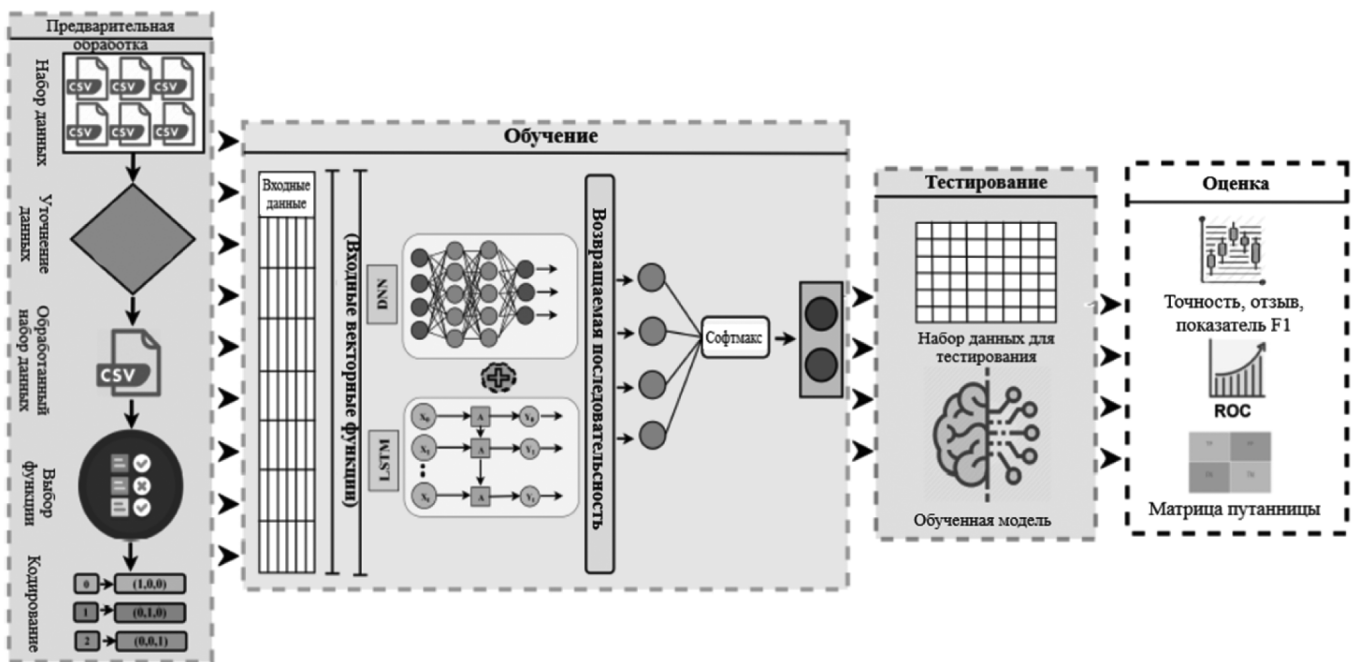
Предварительная обработка

Набор данных

CSV CSV CSV
CSV CSV CSV

Уточнение данных

Обработанный набор данных

CSV

Выбор функции

Кодирование

0 (1,0,0)
1 (0,1,0)
2 (0,0,1)

Обучение

Входные данные

(Входные векторные функции)

DNN

LSTM

$X_0$ A $Y_0$
$X_1$ A $Y_1$
$X_t$ A $Y_t$

Возвращаемая последовательность

Софтмакс

Тестирование

Набор данных для тестирования

Обученная модель

Оценка

Точность, отзыв, показатель F1

ROC

TP FN
FP TN

Матрица путанницы